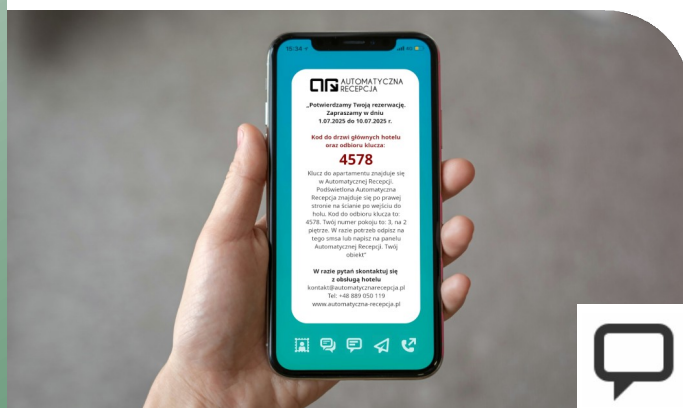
16:34

AUTOMATYCZNA RECEPCJA

„Potwierdzamy Twoją rezerwację. Zapraszamy w dniu 1.07.2025 do 10.07.2025 r.

Kod do drzwi głównych hotelu oraz odbioru klucza:

4578

Klucz do apartamentu znajduje się w Automatycznej Recepcji. Podświetlona Automatyczna Recepcja znajduje się po prawej stronie na ścianie po wejściu do holu. Kod do odbioru klucza to: 4578. Twój numer pokoju to: 3, na 2 piętrze. W razie potrzeb odpisz na tego smsa lub napisz na panelu Automatycznej Recepcji. Twój obiekt"

W razie pytań skontaktuj się z obsługą hotelu
kontakt@automatycznarecepcja.pl
Tel: +48 889 050 119
www.automatyczna-recepcja.pl